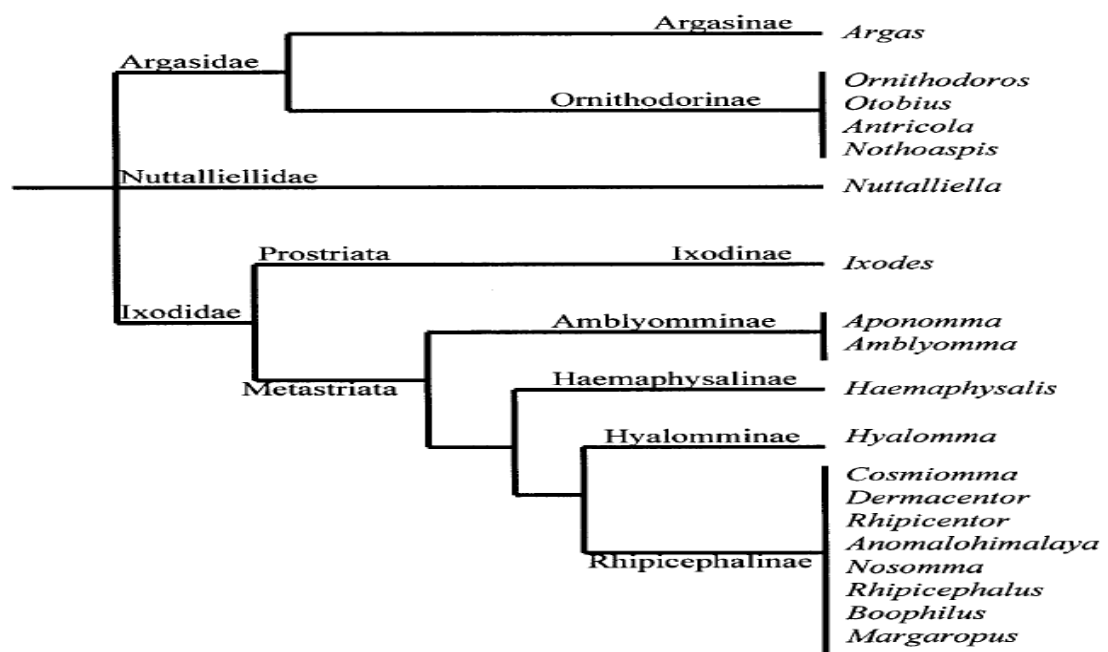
Argasinae
*Argas*

Argasidae

Ornithodorinae
*Ornithodoros*
*Otobius*
*Antricola*
*Nothoaspis*

Nuttalliellidae
*Nuttalliella*

Prostriata
Ixodinae
*Ixodes*

Ixodidae

Amblyomminae
*Aponomma*
*Amblyomma*

Metastriata

Haemaphysalinae
*Haemaphysalis*

Hyalomminae
*Hyalomma*

Rhipicephalinae
*Cosmiomma*
*Dermacentor*
*Rhipicentor*
*Anomalohimalaya*
*Nosomma*
*Rhipicephalus*
*Boophilus*
*Margaropus*